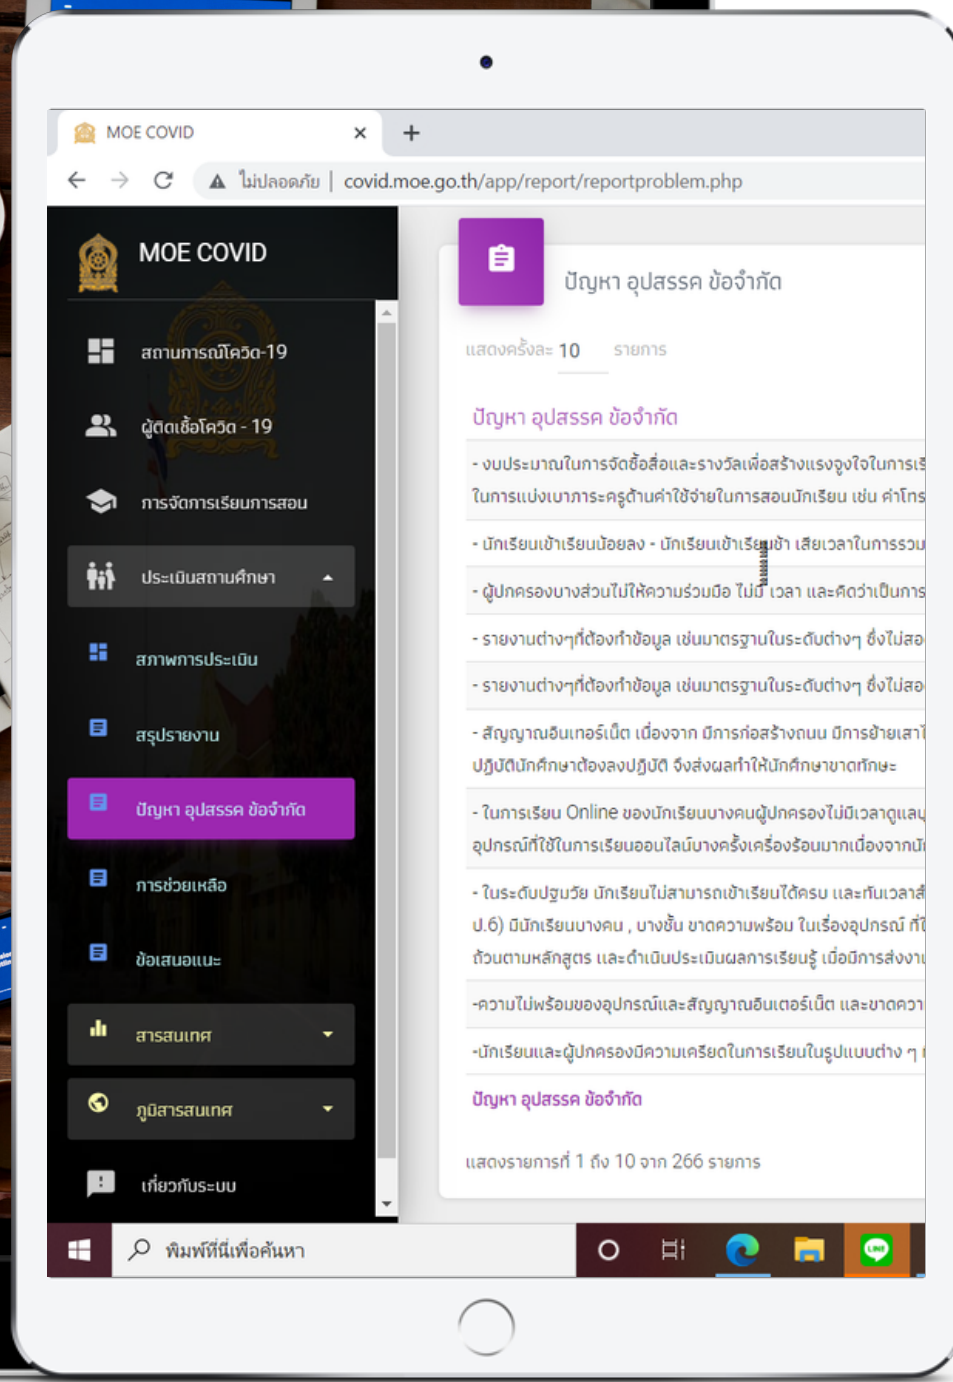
MOE COVID ×

+

ไม่ปลอดภัย | covid.moe.go.th/app/report/reportproblem.php

MOE COVID

สถานการณ์โควิด-19

ผู้ติดเชื้อโควิด - 19

การจัดการเรียนการสอน

ประเมินสถานศึกษา

สภาพการประเมิน

สรุปรายงาน

ปัญหา อุปสรรค ข้อจำกัด

การช่วยเหลือ

ข้อเสนอแนะ

สารสนเทศ

ภูมิสารสนเทศ

เกี่ยวกับระบบ

ปัญหา อุปสรรค ข้อจำกัด

แสดงครั้งละ 10 รายการ

ปัญหา อุปสรรค ข้อจำกัด

- งบประมาณในการจัดซื้อสื่อและรางวัลเพื่อสร้างแรงจูงใจในการเ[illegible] ในการแบ่งเบาภาระครูด้านค่าใช้จ่ายในการสอนนักเรียน เช่น ค่าโทร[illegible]

- นักเรียนเข้าเรียนน้อยลง - นักเรียนเข้าเรียนช้า เสียเวลาในการรวม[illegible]

- ผู้ปกครองบางส่วนไม่ให้ความร่วมมือ ไม่มี เวลา และคิดว่าเป็นการ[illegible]

- รายงานต่างๆที่ต้องทำข้อมูล เช่นมาตรฐานในระดับต่างๆ ซึ่งไม่สอ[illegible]

- รายงานต่างๆที่ต้องทำข้อมูล เช่นมาตรฐานในระดับต่างๆ ซึ่งไม่สอ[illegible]

- สัญญาณอินเทอร์เน็ต เนื่องจาก มีการก่อสร้างถนน มีการย้ายเสา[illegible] ปฏิบัตินักศึกษาต้องลงปฏิบัติ จึงส่งผลทำให้นักศึกษาขาดทักษะ

- ในการเรียน Online ของนักเรียนบางคนผู้ปกครองไม่มีเวลาดูแล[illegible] อุปกรณ์ที่ใช้ในการเรียนออนไลน์บางครั้งเครื่องร้อนมากเนื่องจากน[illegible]

- ในระดับปฐมวัย นักเรียนไม่สามารถเข้าเรียนได้ครบ และทันเวลา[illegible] ป.6) มีนักเรียนบางคน , บางชั้น ขาดความพร้อม ในเรื่องอุปกรณ์ ที่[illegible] ถ้วนตามหลักสูตร และดำเนินประเมินผลการเรียนรู้ เมื่อมีการส่งงา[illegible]

-ความไม่พร้อมของอุปกรณ์และสัญญาณอินเตอร์เน็ต และขาดควา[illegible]

-นักเรียนและผู้ปกครองมีความเครียดในการเรียนในรูปแบบต่าง ๆ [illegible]

ปัญหา อุปสรรค ข้อจำกัด

แสดงรายการที่ 1 ถึง 10 จาก 266 รายการ

พิมพ์ที่นี่เพื่อค้นหา